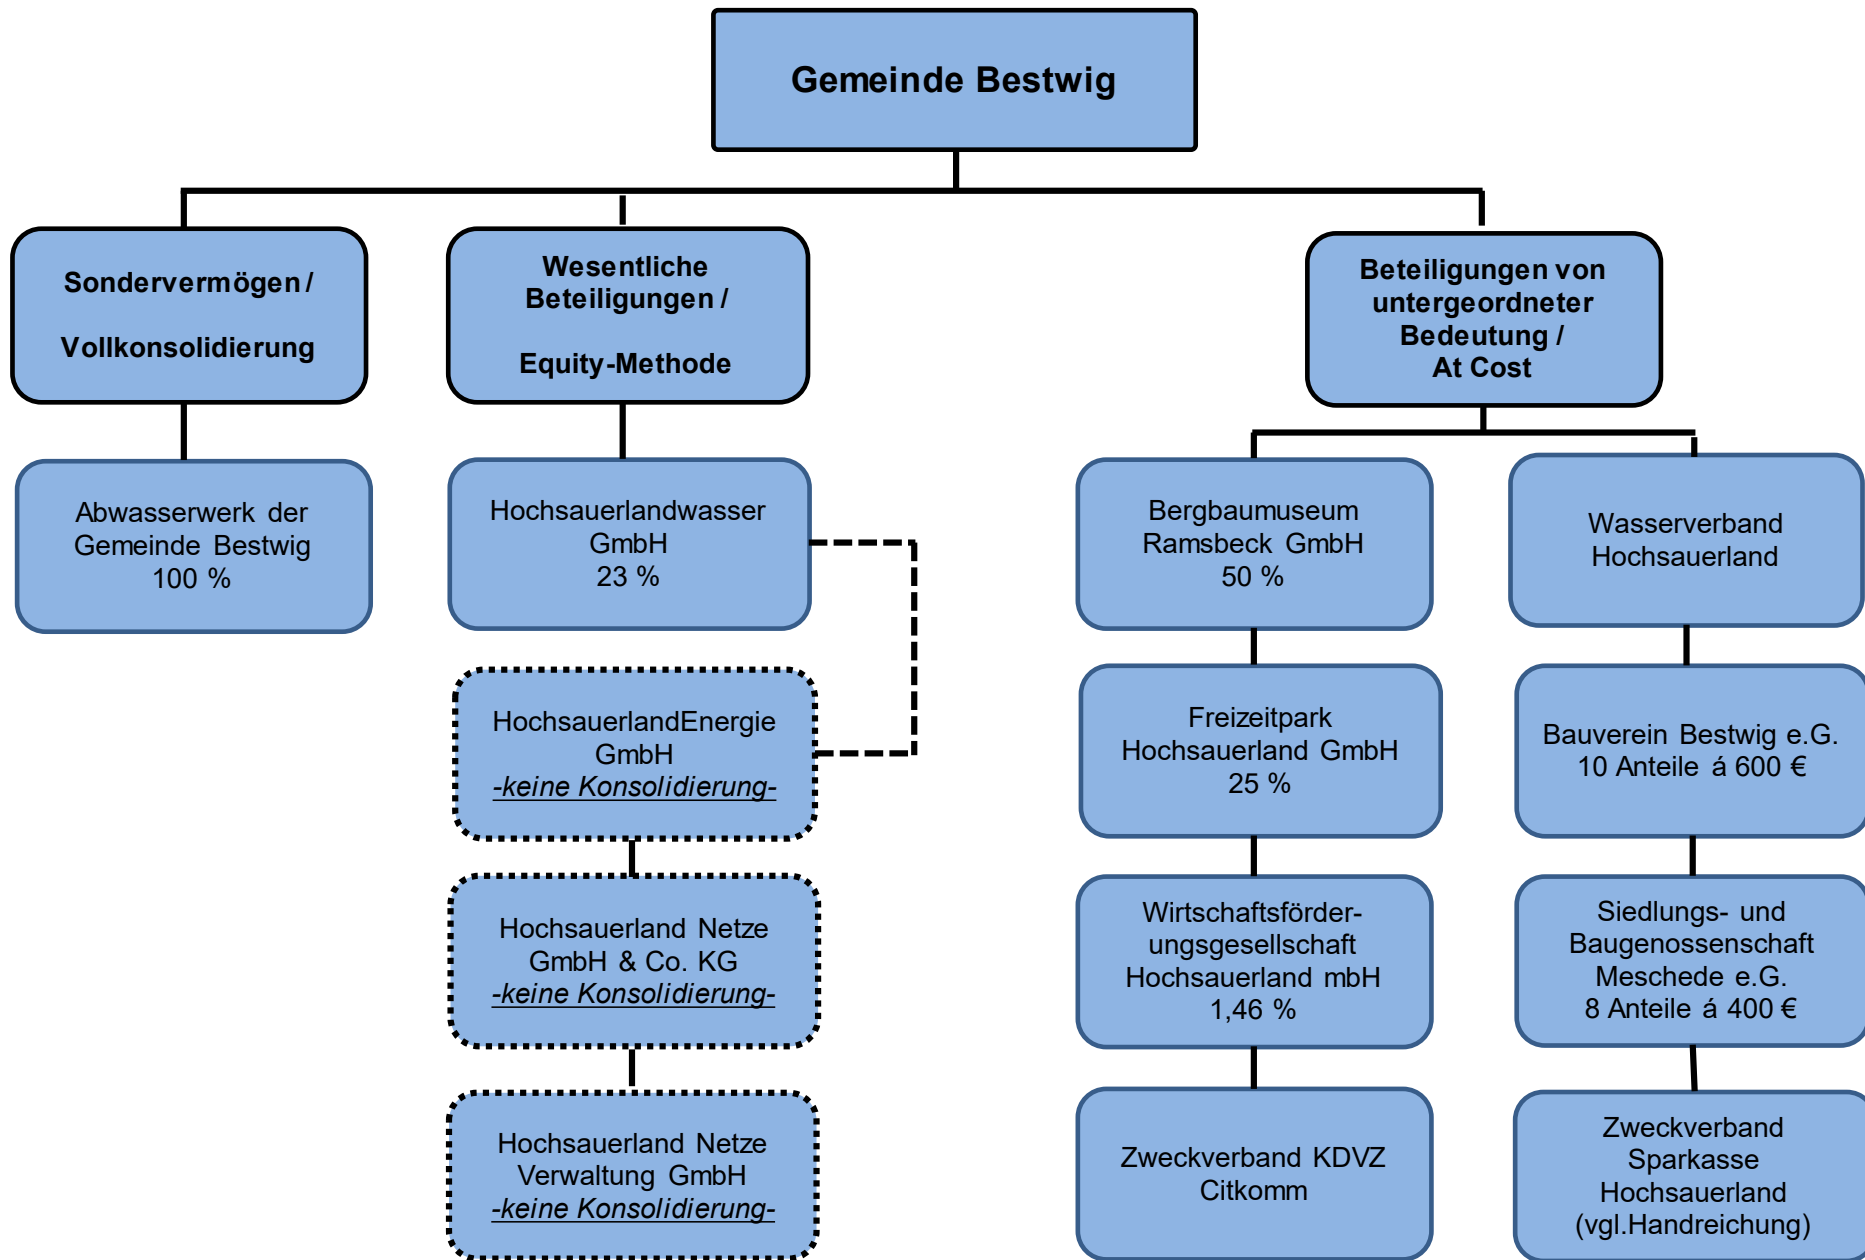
Gemeinde Bestwig

Sondervermögen /

Vollkonsolidierung

Abwasserwerk der Gemeinde Bestwig 100 %

Wesentliche Beteiligungen /

Equity-Methode

Hochsauerlandwasser GmbH 23 %

HochsauerlandEnergie GmbH -keine Konsolidierung-

Hochsauerland Netze GmbH & Co. KG -keine Konsolidierung-

Hochsauerland Netze Verwaltung GmbH -keine Konsolidierung-

Beteiligungen von untergeordneter Bedeutung / At Cost

Bergbaumuseum Ramsbeck GmbH 50 %

Freizeitpark Hochsauerland GmbH 25 %

Wirtschaftsförderungsgesellschaft Hochsauerland mbH 1,46 %

Zweckverband KDVZ Citkomm

Wasserverband Hochsauerland

Bauverein Bestwig e.G. 10 Anteile á 600 €

Siedlungs- und Baugenossenschaft Meschede e.G. 8 Anteile á 400 €

Zweckverband Sparkasse Hochsauerland (vgl.Handreichung)